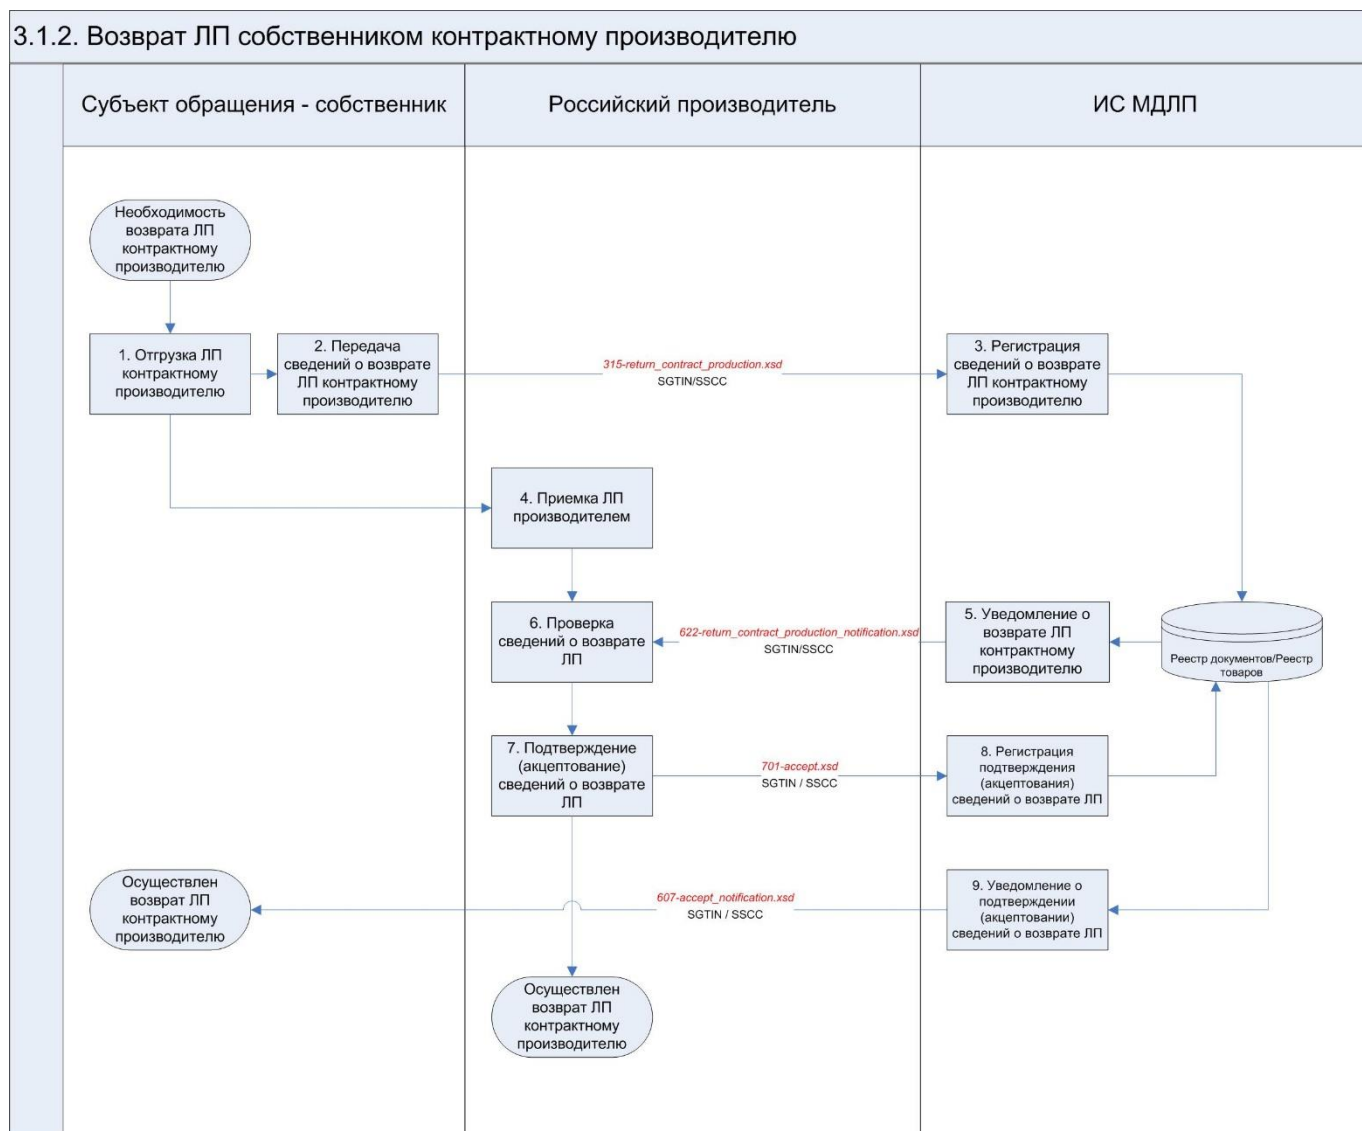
3.1.2. Возврат ЛП собственником контрактному производителю

Субъект обращения - собственник

Российский производитель

ИС МДЛП

Необходимость возврата ЛП контрактному производителю

1. Отгрузка ЛП контрактному производителю

2. Передача сведений о возврате ЛП контрактному производителю

315-return_contract_production.xsd
SGTIN/SSCC

3. Регистрация сведений о возврате ЛП контрактному производителю

4. Приемка ЛП производителем

6. Проверка сведений о возврате ЛП

622-return_contract_production_notification.xsd
SGTIN/SSCC

5. Уведомление о возврате ЛП контрактному производителю

Реестр документов/Реестр товаров

7. Подтверждение (акцептование) сведений о возврате ЛП

701-accept.xsd
SGTIN / SSCC

8. Регистрация подтверждения (акцептования) сведений о возврате ЛП

Осуществлен возврат ЛП контрактному производителю

607-accept_notification.xsd
SGTIN / SSCC

9. Уведомление о подтверждении (акцептовании) сведений о возврате ЛП

Осуществлен возврат ЛП контрактному производителю